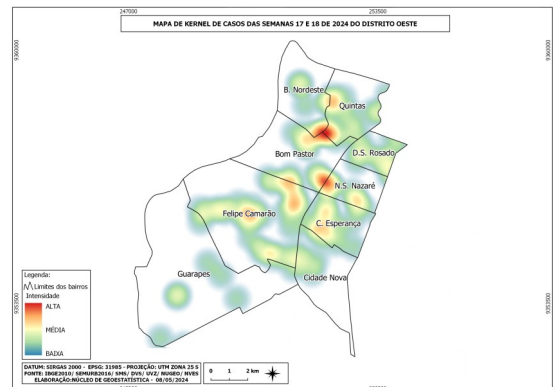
247000

253500

MAPA DE KERNEL DE CASOS DAS SEMANAS 17 E 18 DE 2024 DO DISTRITO OESTE

9360000

9360000

B. Nordeste

Quintas

Bom Pastor

D.S. Rosado

N.S. Nazaré

Felipe Camarão

C. Esperança

Guarapes

Cidade Nova

Legenda:
Limites dos bairros
Intensidade
ALTA
MÉDIA
BAIXA

9353500

9353500

DATUM: SIRGAS 2000 - EPSG: 31985 - PROJEÇÃO: UTM ZONA 25 S
FONTE: IBGE2010/ SEMURB2016/ SMS/ DVS/ UVZ/ NUGEO/ NVES
ELABORAÇÃO:NÚCLEO DE GEOESTATÍSTICA - 08/05/2024

0 1 2 km